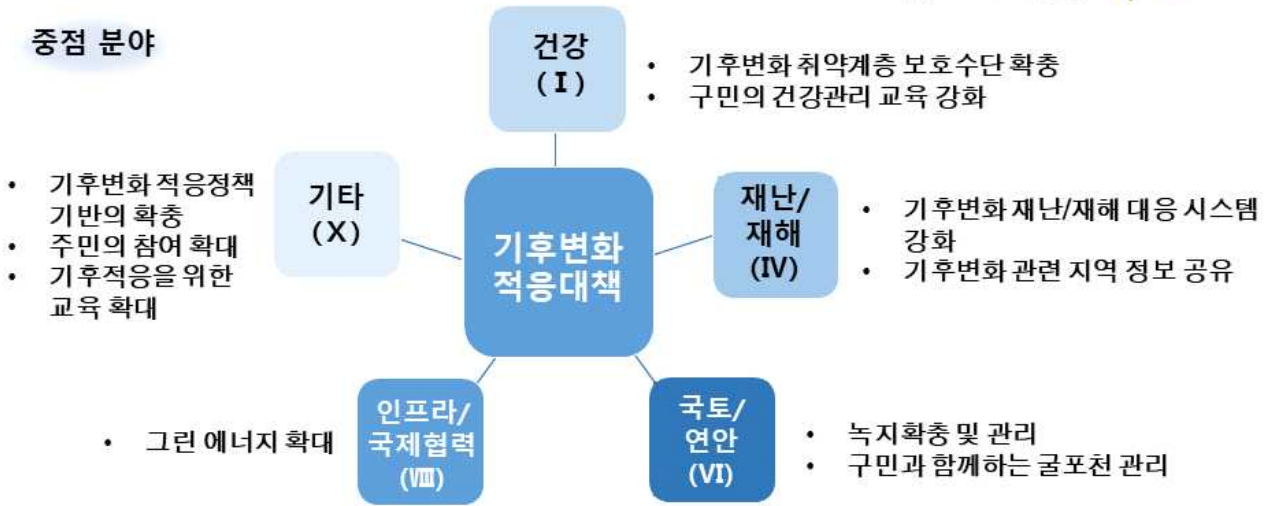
중점 분야

건강 (Ⅰ)

• 기후변화 취약계층 보호수단 확충
• 구민의 건강관리 교육 강화

• 기후변화 적응정책 기반의 확충
• 주민의 참여 확대
• 기후적응을 위한 교육 확대

기타 (Ⅹ)

기후변화 적응대책

재난/재해 (Ⅳ)

• 기후변화 재난/재해 대응 시스템 강화
• 기후변화 관련 지역 정보 공유

• 그린 에너지 확대

인프라/국제협력 (Ⅷ)

국토/연안 (Ⅵ)

• 녹지확충 및 관리
• 구민과 함께하는 굴포천 관리